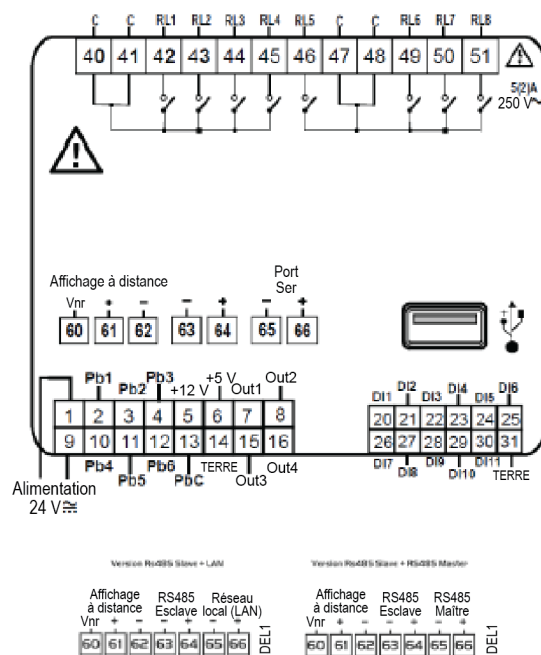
C C RL1 RL2 RL3 RL4 RL5 C C RL6 RL7 RL8

40 41 42 43 44 45 46 47 48 49 50 51

5(2)A
250 V~

Affichage à distance

Vnr + −

60 61 62 63 64

Port Ser

− +

65 66

Pb1 Pb2 Pb3 +12 V +5 V Out1 Out2

1 2 3 4 5 6 7 8

9 10 11 12 13 14 15 16

Pb4 Pb5 Pb6 PbC TERRE Out3 Out4

DI1 DI2 DI3 DI4 DI5 DI6

20 21 22 23 24 25

26 27 28 29 30 31

DI7 DI8 DI9 DI10 DI11 TERRE

Alimentation
24 V$\cong$

Version Rs485 Slave + LAN

Affichage à distance RS485 Esclave Réseau local (LAN)

Vnr + − − + − +

60 61 62 63 64 65 66

DEL1

Version Rs485 Slave + RS485 Master

Affichage à distance RS485 Esclave RS485 Maître

Vnr + − − + − +

60 61 62 63 64 65 66

DEL1